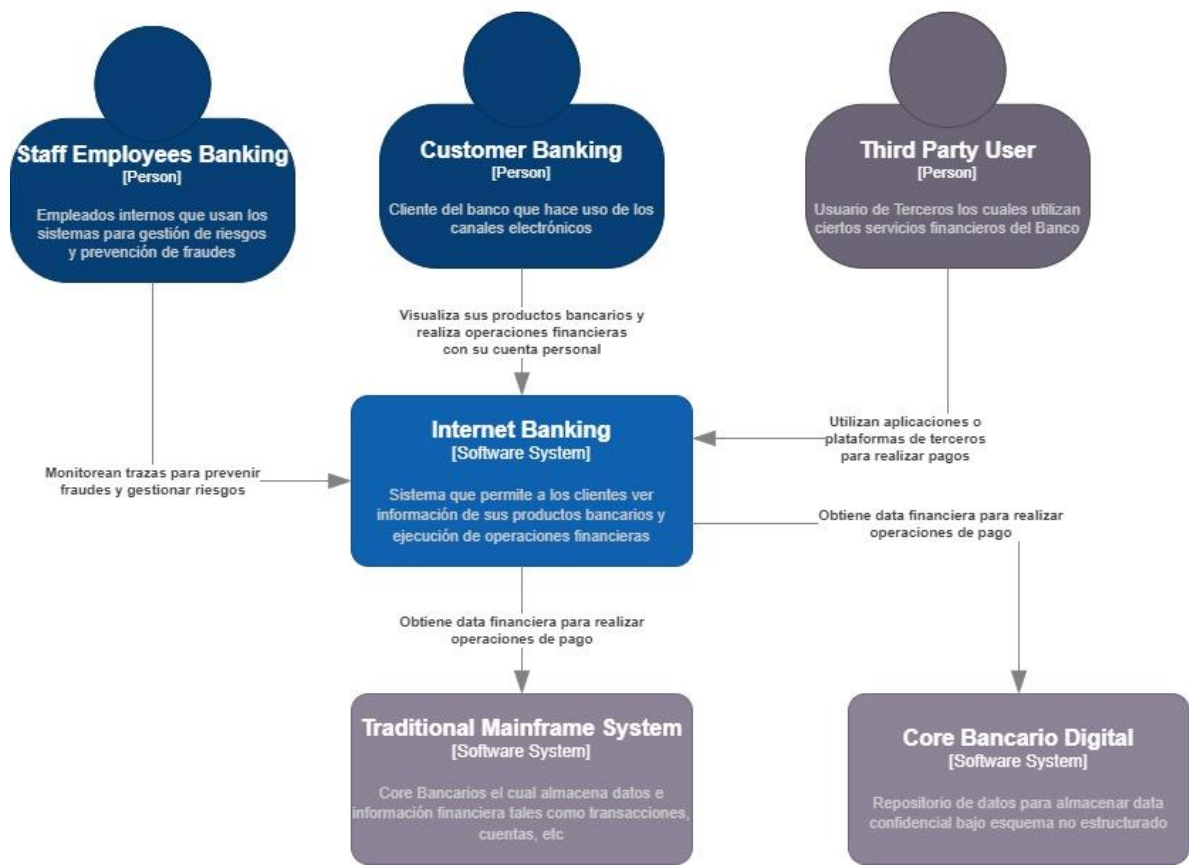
Staff Employees Banking
[Person]

Empleados internos que usan los sistemas para gestión de riesgos y prevención de fraudes

Customer Banking
[Person]

Cliente del banco que hace uso de los canales electrónicos

Third Party User
[Person]

Usuario de Terceros los cuales utilizan ciertos servicios financieros del Banco

Visualiza sus productos bancarios y realiza operaciones financieras con su cuenta personal

Utilizan aplicaciones o plataformas de terceros para realizar pagos

Monitorean trazas para prevenir fraudes y gestionar riesgos

Internet Banking
[Software System]

Sistema que permite a los clientes ver información de sus productos bancarios y ejecución de operaciones financieras

Obtiene data financiera para realizar operaciones de pago

Obtiene data financiera para realizar operaciones de pago

Traditional Mainframe System
[Software System]

Core Bancarios el cual almacena datos e información financiera tales como transacciones, cuentas, etc

Core Bancario Digital
[Software System]

Repositorio de datos para almacenar data confidencial bajo esquema no estructurado